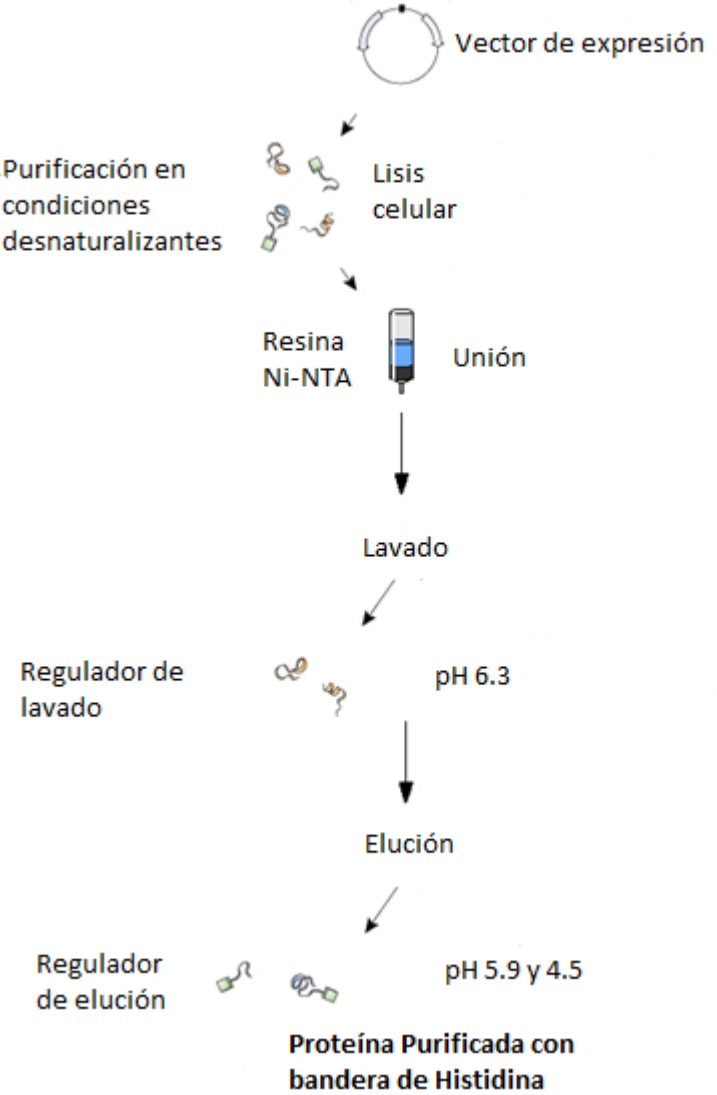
Vector de expresión

Purificación en condiciones desnaturalizantes

Lisis celular

Resina Ni-NTA

Unión

Lavado

Regulador de lavado

pH 6.3

Elución

Regulador de elución

pH 5.9 y 4.5

**Proteína Purificada con bandera de Histidina**